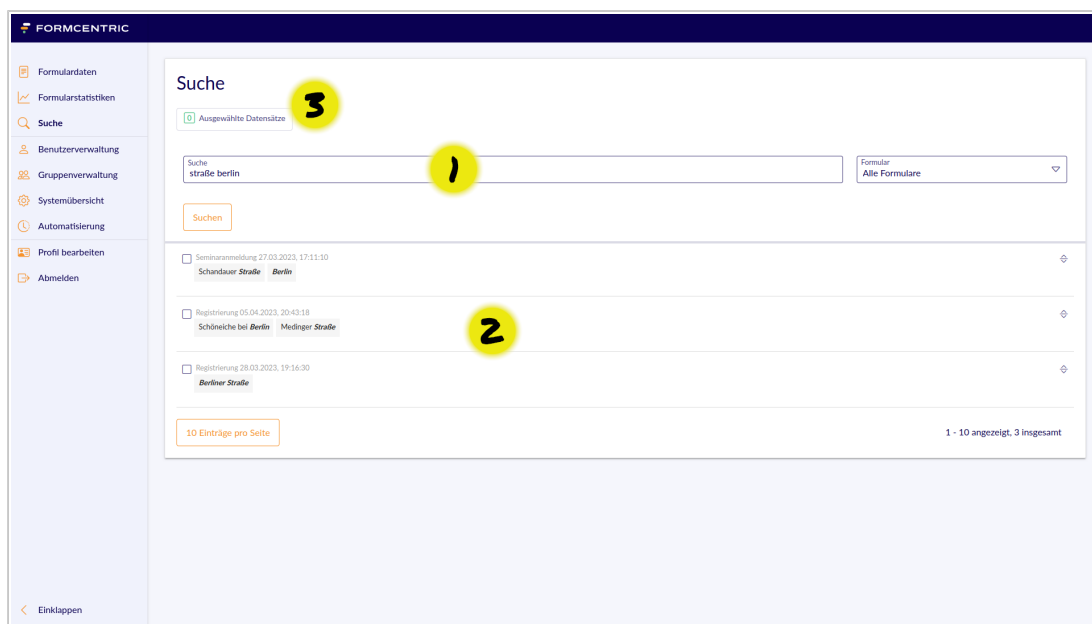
FORMCENTRIC

Formulardaten
Formularstatistiken
Suche
Benutzerverwaltung
Gruppenverwaltung
Systemübersicht
Automatisierung
Profil bearbeiten
Abmelden

Suche

3

0 Ausgewählte Datensätze

1

Suche
straße berlin

Formular
Alle Formulare

Suchen

Seminaranmeldung 27.03.2023, 17:11:10
Schandauer **Straße** **Berlin**

Registrierung 05.04.2023, 20:43:18
Schöneiche bei **Berlin** Medinger **Straße**

2

Registrierung 28.03.2023, 19:16:30
**Berliner Straße**

10 Einträge pro Seite

1 - 10 angezeigt, 3 insgesamt

Einklappen